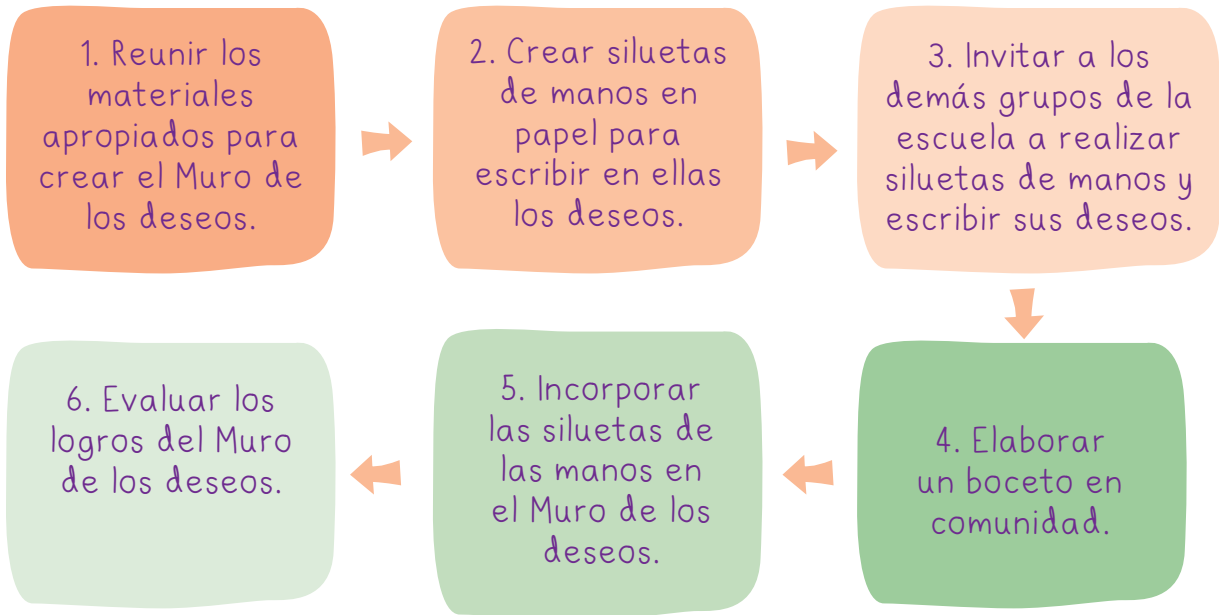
1. Reunir los materiales apropiados para crear el Muro de los deseos.

2. Crear siluetas de manos en papel para escribir en ellas los deseos.

3. Invitar a los demás grupos de la escuela a realizar siluetas de manos y escribir sus deseos.

4. Elaborar un boceto en comunidad.

5. Incorporar las siluetas de las manos en el Muro de los deseos.

6. Evaluar los logros del Muro de los deseos.